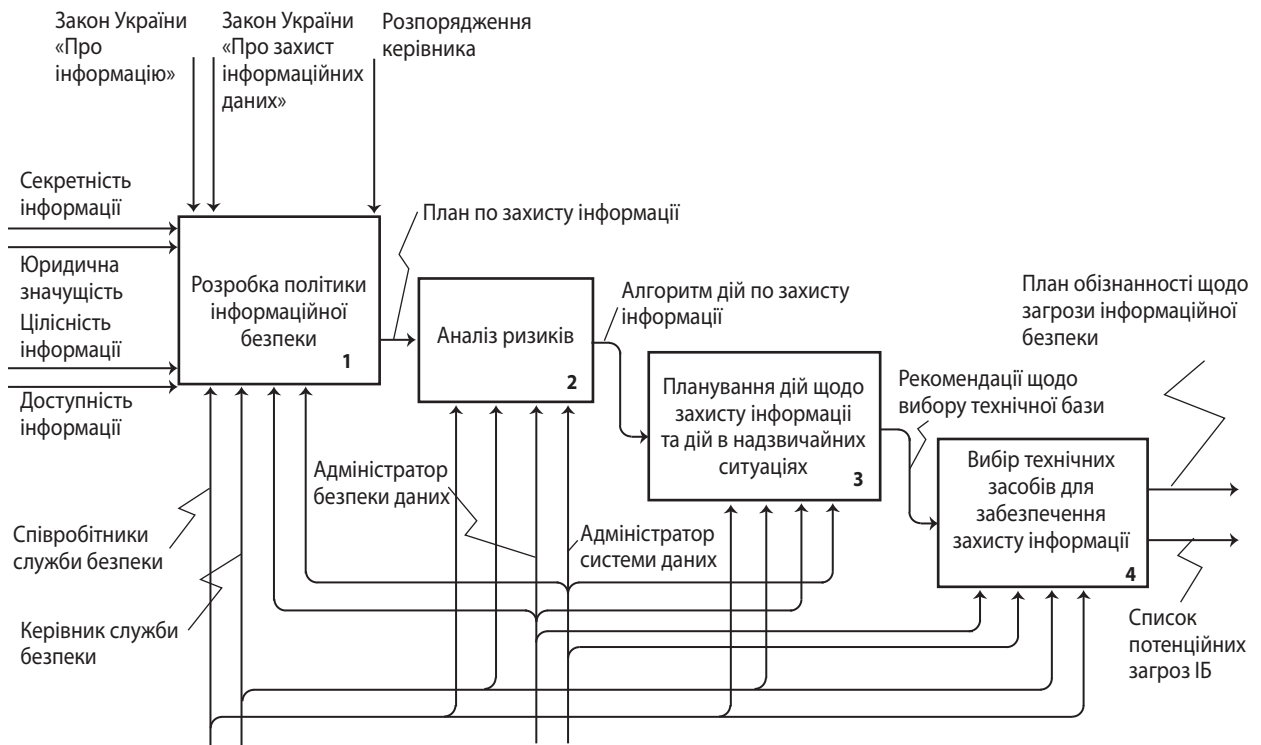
Закон України «Про інформацію»

Закон України «Про захист інформаційних даних»

Розпорядження керівника

Секретність інформації

Юридична значущість

Цілісність інформації

Доступність інформації

Розробка політики інформаційної безпеки

1

План по захисту інформації

Аналіз ризиків

2

Алгоритм дій по захисту інформації

Планування дій щодо захисту інформації та дій в надзвичайних ситуаціях

3

Рекомендації щодо вибору технічної бази

План обізнаності щодо загрози інформаційної безпеки

Вибір технічних засобів для забезпечення захисту інформації

4

Список потенційних загроз ІБ

Адміністратор безпеки даних

Адміністратор системи даних

Співробітники служби безпеки

Керівник служби безпеки